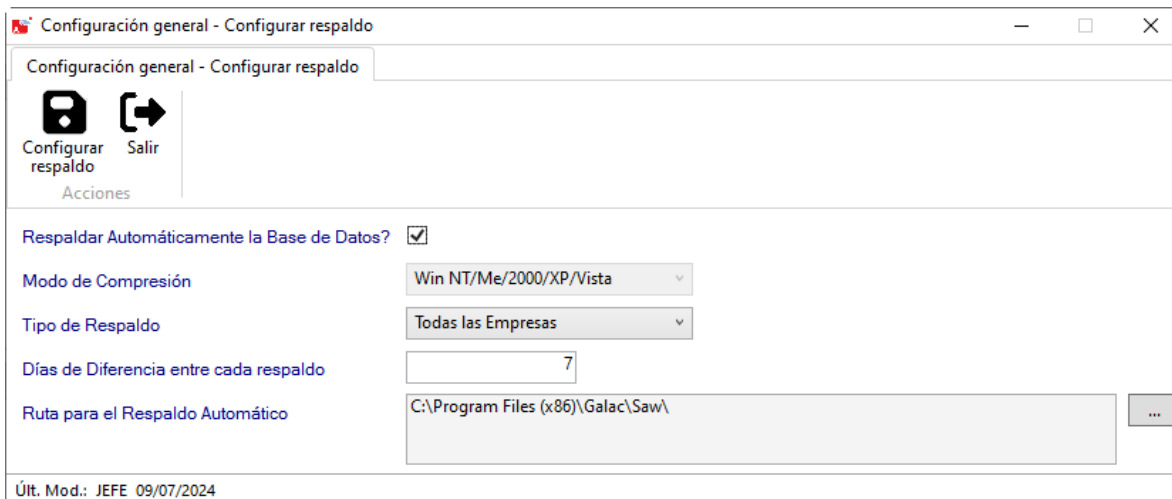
Configuración general - Configurar respaldo

Configuración general - Configurar respaldo

Configurar respaldo
Salir
Acciones

Respaldar Automáticamente la Base de Datos? ☑

Modo de Compresión
Win NT/Me/2000/XP/Vista

Tipo de Respaldo
Todas las Empresas

Días de Diferencia entre cada respaldo
7

Ruta para el Respaldo Automático
C:\Program Files (x86)\Galac\Saw\
...

Últ. Mod.: JEFE 09/07/2024